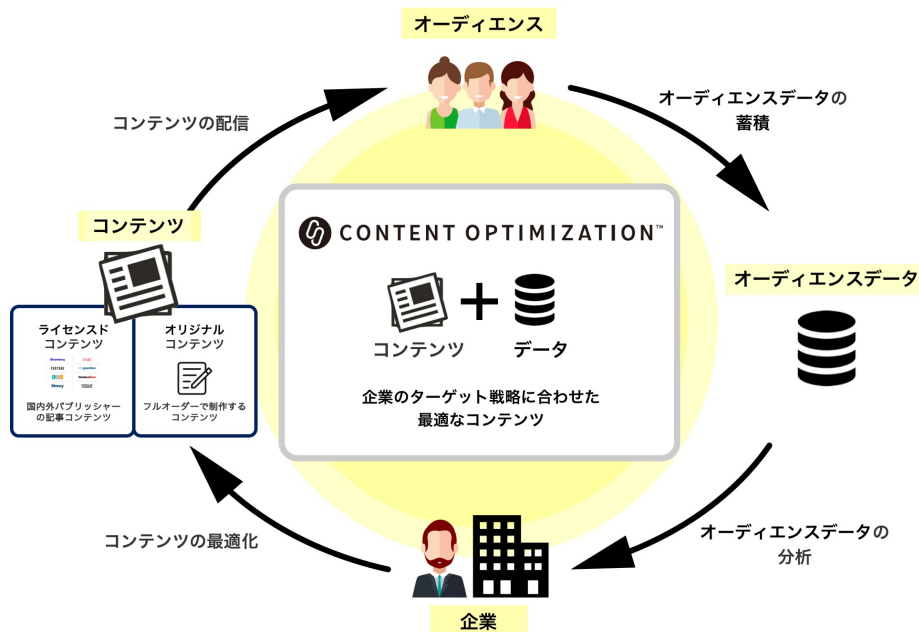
オーディエンス

オーディエンスデータの蓄積

オーディエンスデータ

オーディエンスデータの分析

企業

コンテンツの最適化

コンテンツ

コンテンツの配信

ライセンスド コンテンツ

Bloomberg TIME FORTUNE the guardian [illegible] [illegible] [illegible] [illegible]

国内外パブリッシャーの記事コンテンツ

オリジナル コンテンツ

フルオーダーで制作するコンテンツ

CONTENT OPTIMIZATION™

コンテンツ + データ

企業のターゲット戦略に合わせた最適なコンテンツ